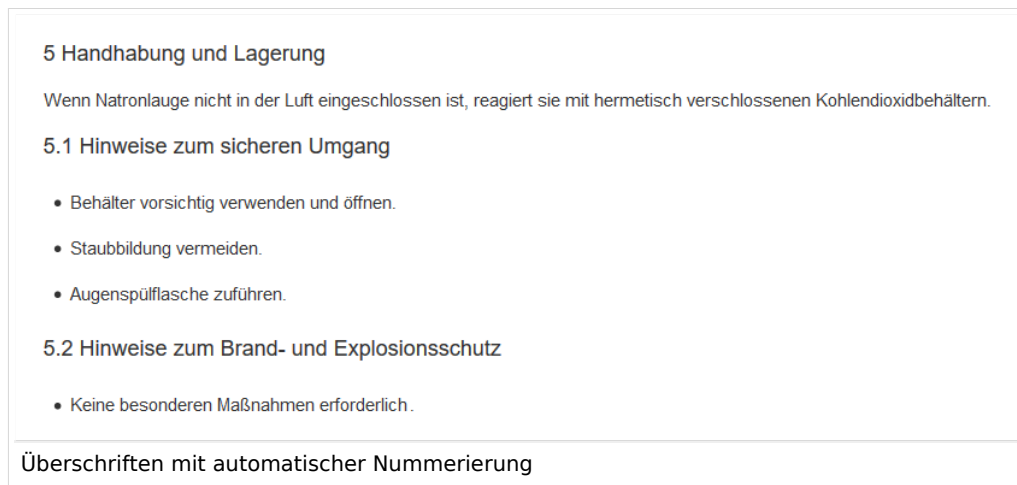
5 Handhabung und Lagerung

Wenn Natronlauge nicht in der Luft eingeschlossen ist, reagiert sie mit hermetisch verschlossenen Kohlendioxidbehältern.

5.1 Hinweise zum sicheren Umgang

- Behälter vorsichtig verwenden und öffnen.
- Staubbildung vermeiden.
- Augenspülflasche zuführen.

5.2 Hinweise zum Brand- und Explosionsschutz

- Keine besonderen Maßnahmen erforderlich.

Überschriften mit automatischer Nummerierung